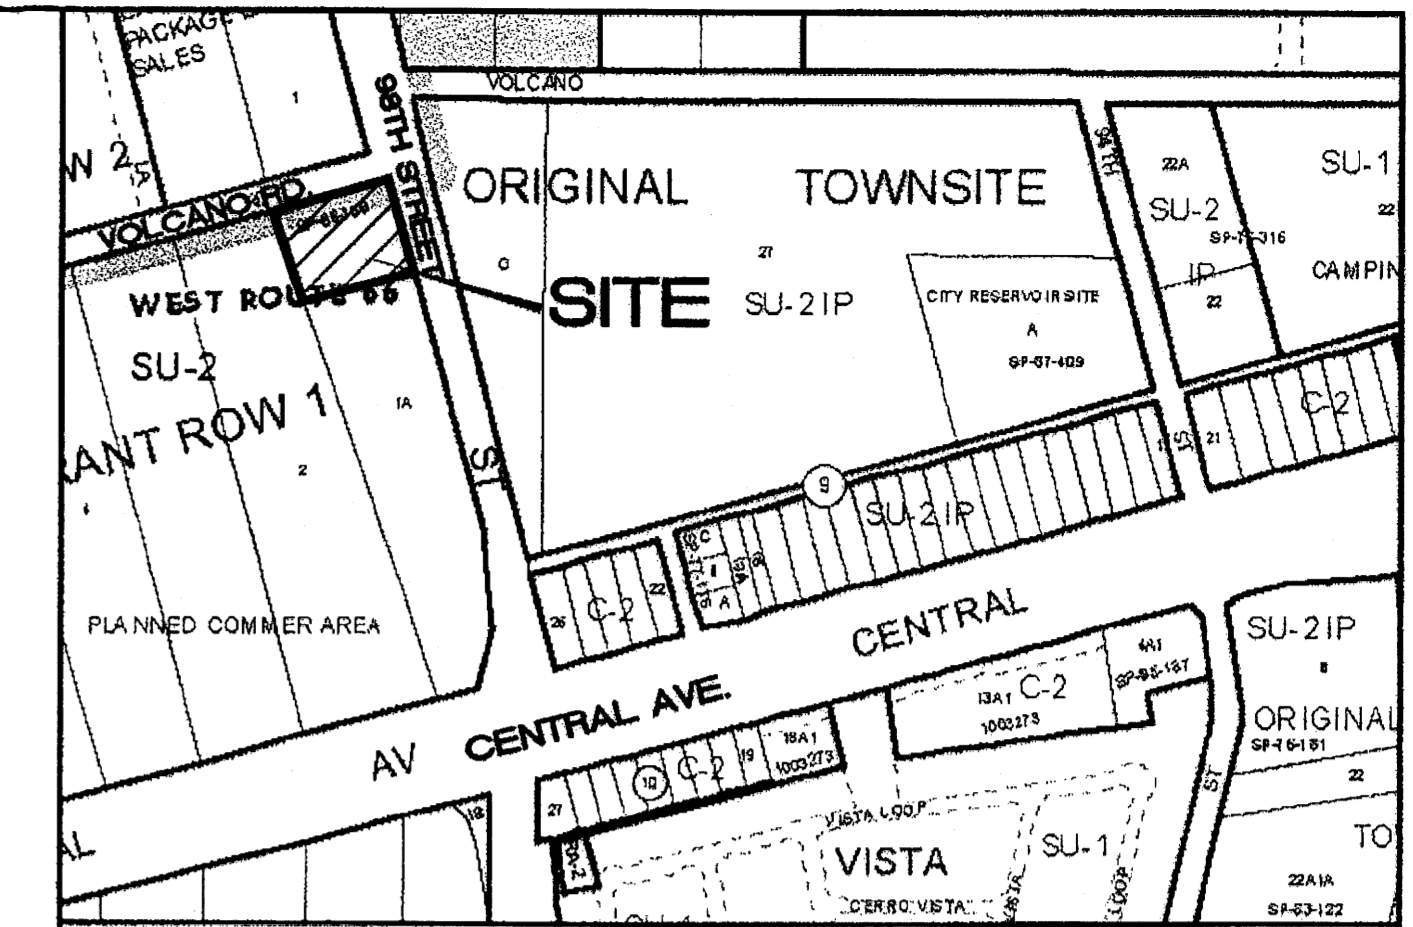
PACKAGE
SALES
1
VOLCANO
98TH STREET
N 2
15
VOLCANO RD.
ORIGINAL TOWNSITE
22A
SU-1
SU-2
22
SP-77-316
IP
CAMPIN
27
G
WEST ROUTE 66
SITE
SU-2IP
CITY RESERVOIR SITE
A
SP-87-409
22
SU-2
1A
ANT ROW 1
2
C-2
21
15
9
SU-2IP
S
C
I
A
22
26
C-2
PLANNED COMMER AREA
CENTRAL
SU-2IP
4A1
SP-85-137
13A1 C-2
1003273
CENTRAL AVE.
ORIGINAL
SP-76-151
AV
18A1
1003273
19
C-2
10
22
ST
27
18
VISTA LOOP
L
VISTA
SU-1
TO
LOOP
22A1A
CERRO VISTA
SP-63-122